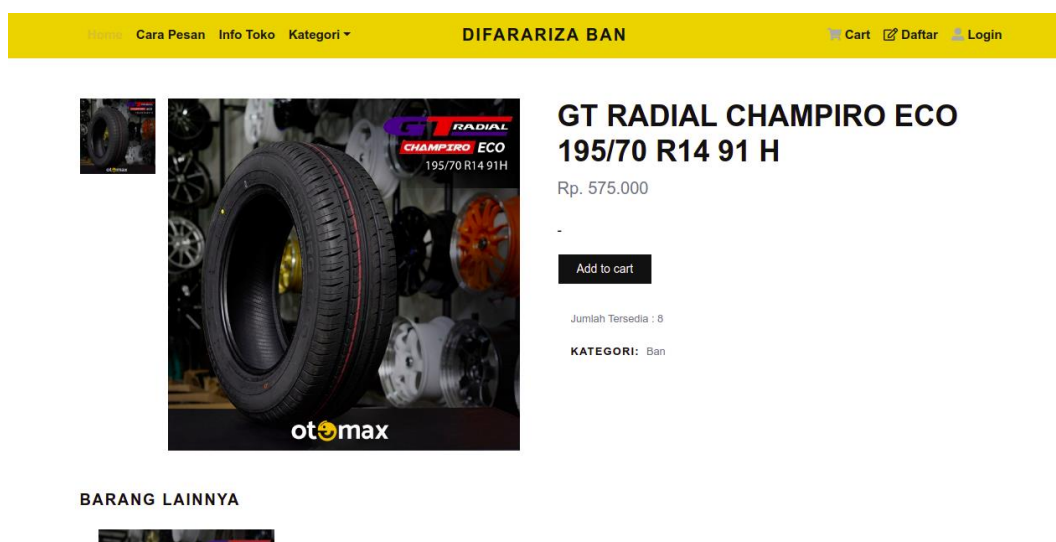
Home Cara Pesan Info Toko Kategori

DIFARARIZA BAN

Cart Daftar Login

GT RADIAL CHAMPIRO ECO 195/70 R14 91H

otomax

GT RADIAL CHAMPIRO ECO 195/70 R14 91 H

Rp. 575.000

-

Add to cart

Jumlah Tersedia : 8

KATEGORI: Ban

BARANG LAINNYA